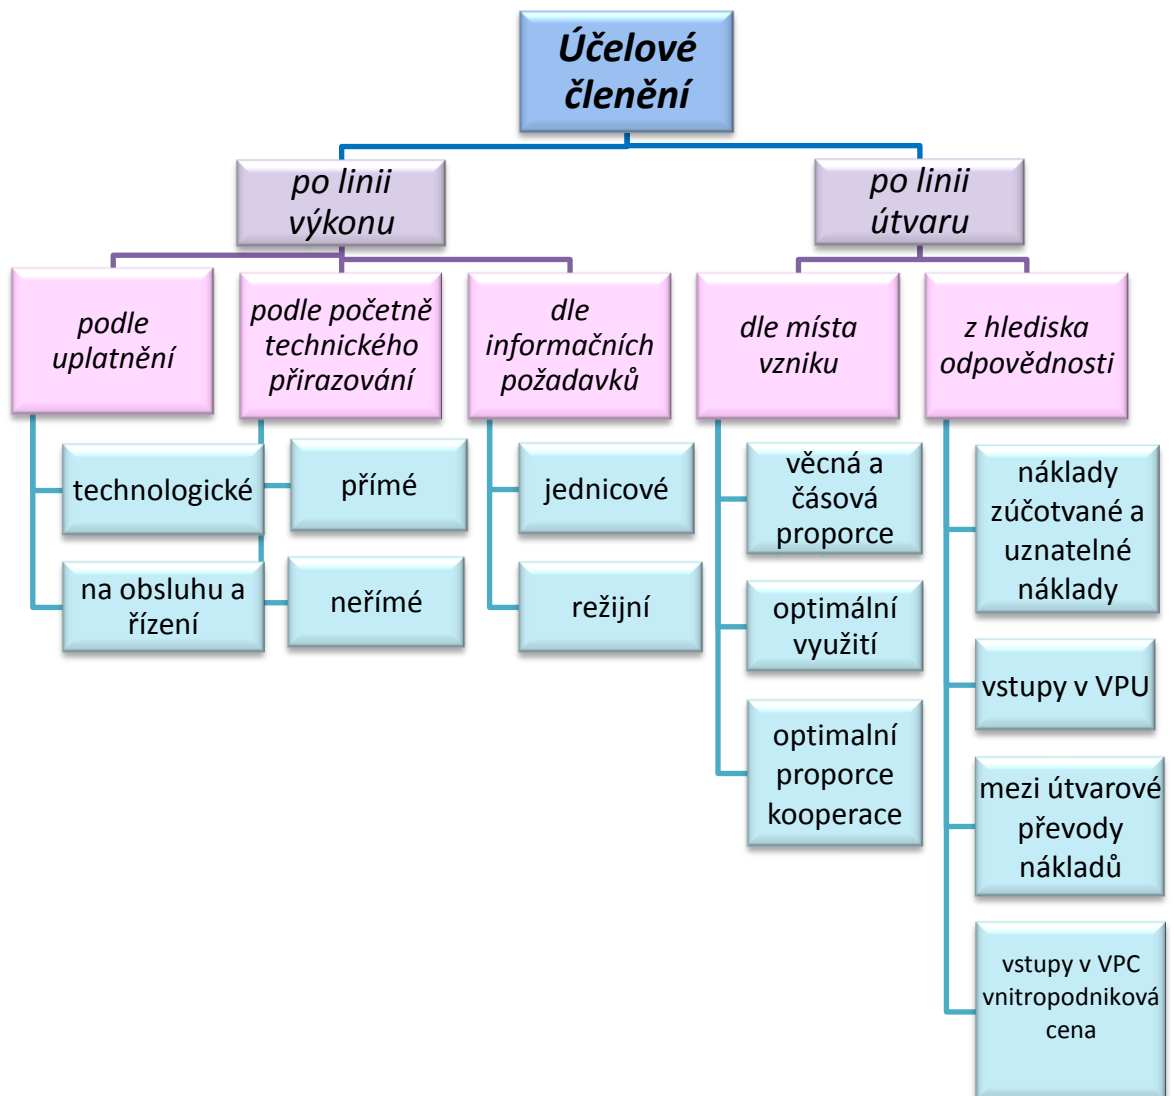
Účelové členění

po linii výkonu

po linii útvaru

podle uplatnění

podle početně technického přirazování

dle informačních požadavků

dle místa vzniku

z hlediska odpovědnosti

technologické

na obsluhu a řízení

přímé

nepřímé

jednicové

režijní

věcná a časová proporce

optimální využití

optimalní proporce kooperace

náklady zúčotvané a uznatelné náklady

vstupy v VPU

mezi útvarové převody nákladů

vstupy v VPC vnitropodniková cena